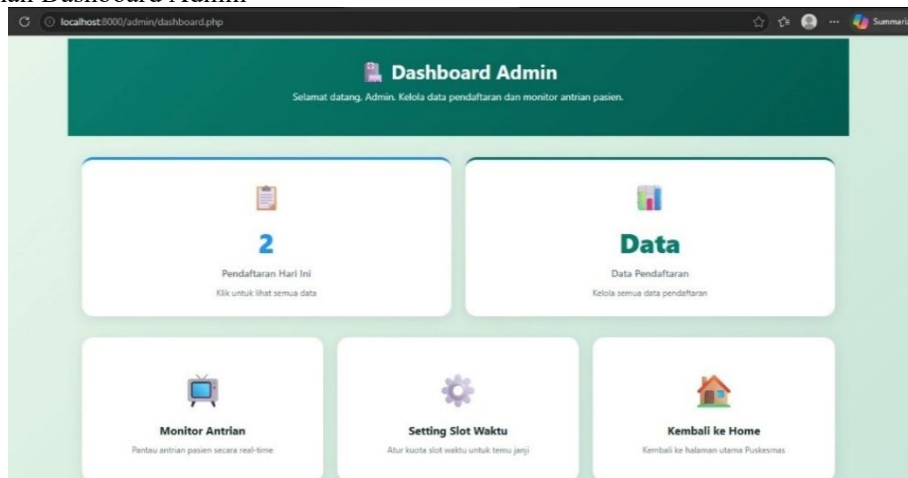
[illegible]an Dashboard Admin

localhost:8000/admin/dashboard.php

Summari

Dashboard Admin

Selamat datang, Admin. Kelola data pendaftaran dan monitor antrian pasien.

2

Pendaftaran Hari Ini

Klik untuk lihat semua data

Data

Data Pendaftaran

Kelola semua data pendaftaran

Monitor Antrian

Pantau antrian pasien secara real-time

Setting Slot Waktu

Atur kuota slot waktu untuk temu janji

Kembali ke Home

Kembali ke halaman utama Puskesmas